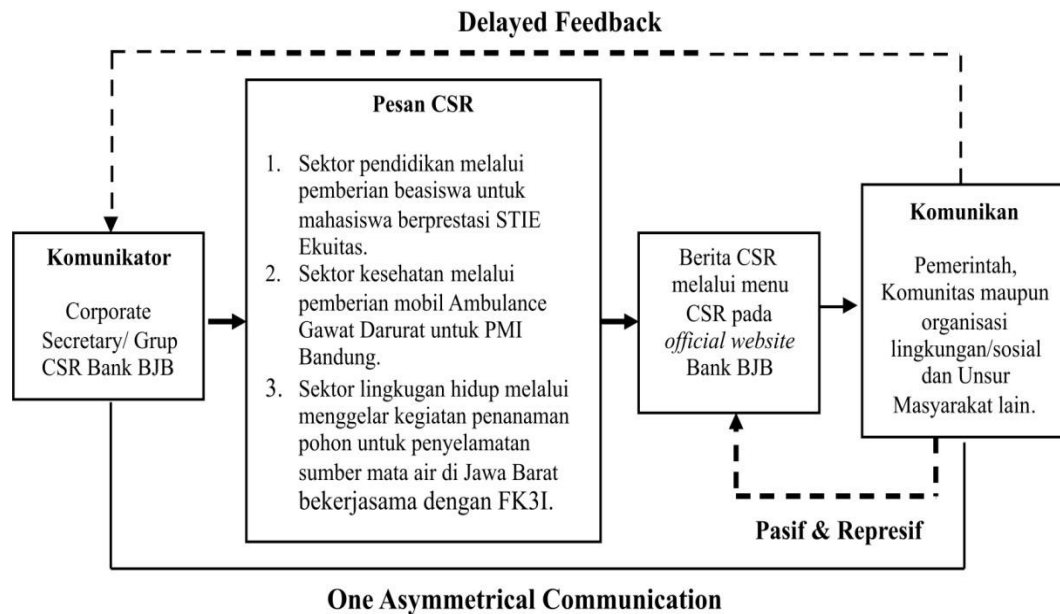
Delayed Feedback

Komunikator

Corporate Secretary/ Grup CSR Bank BJB

Pesan CSR

1. Sektor pendidikan melalui pemberian beasiswa untuk mahasiswa berprestasi STIE Ekuitas.
2. Sektor kesehatan melalui pemberian mobil Ambulance Gawat Darurat untuk PMI Bandung.
3. Sektor lingkugan hidup melalui menggelar kegiatan penanaman pohon untuk penyelamatan sumber mata air di Jawa Barat bekerjasama dengan FK3I.

Berita CSR melalui menu CSR pada *official website* Bank BJB

Komunikan

Pemerintah, Komunitas maupun organisasi lingkungan/sosial dan Unsur Masyarakat lain.

Pasif & Represif

One Asymmetrical Communication